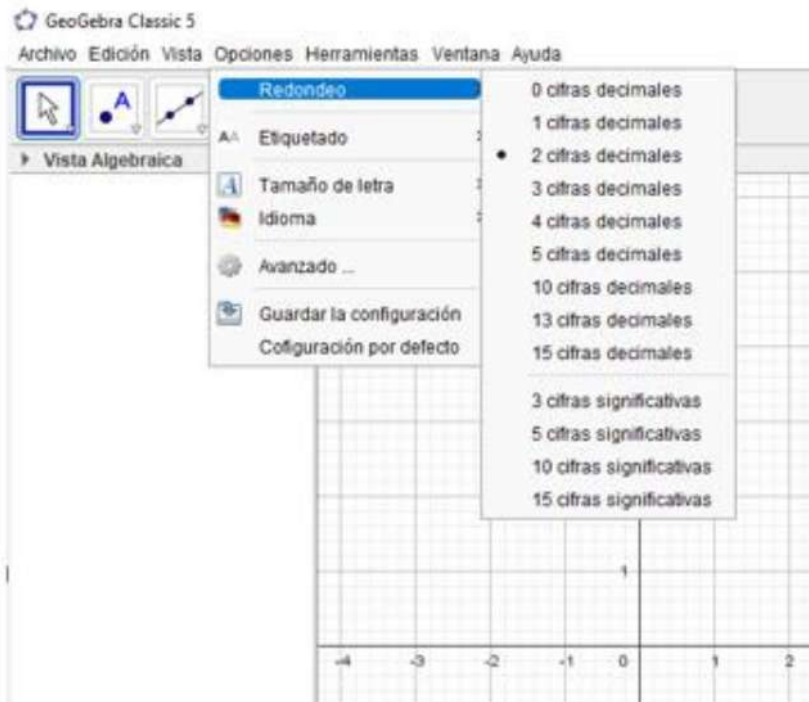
GeoGebra Classic 5

Archivo Edición Vista Opciones Herramientas Ventana Ayuda

Vista Algebraica

Redondeo
Etiquetado
Tamaño de letra
Idioma
Avanzado ...
Guardar la configuración
Cofiguración por defecto

0 cifras decimales
1 cifras decimales
2 cifras decimales
3 cifras decimales
4 cifras decimales
5 cifras decimales
10 cifras decimales
13 cifras decimales
15 cifras decimales
3 cifras significativas
5 cifras significativas
10 cifras significativas
15 cifras significativas

1
-4 -3 -2 -1 0 1 2